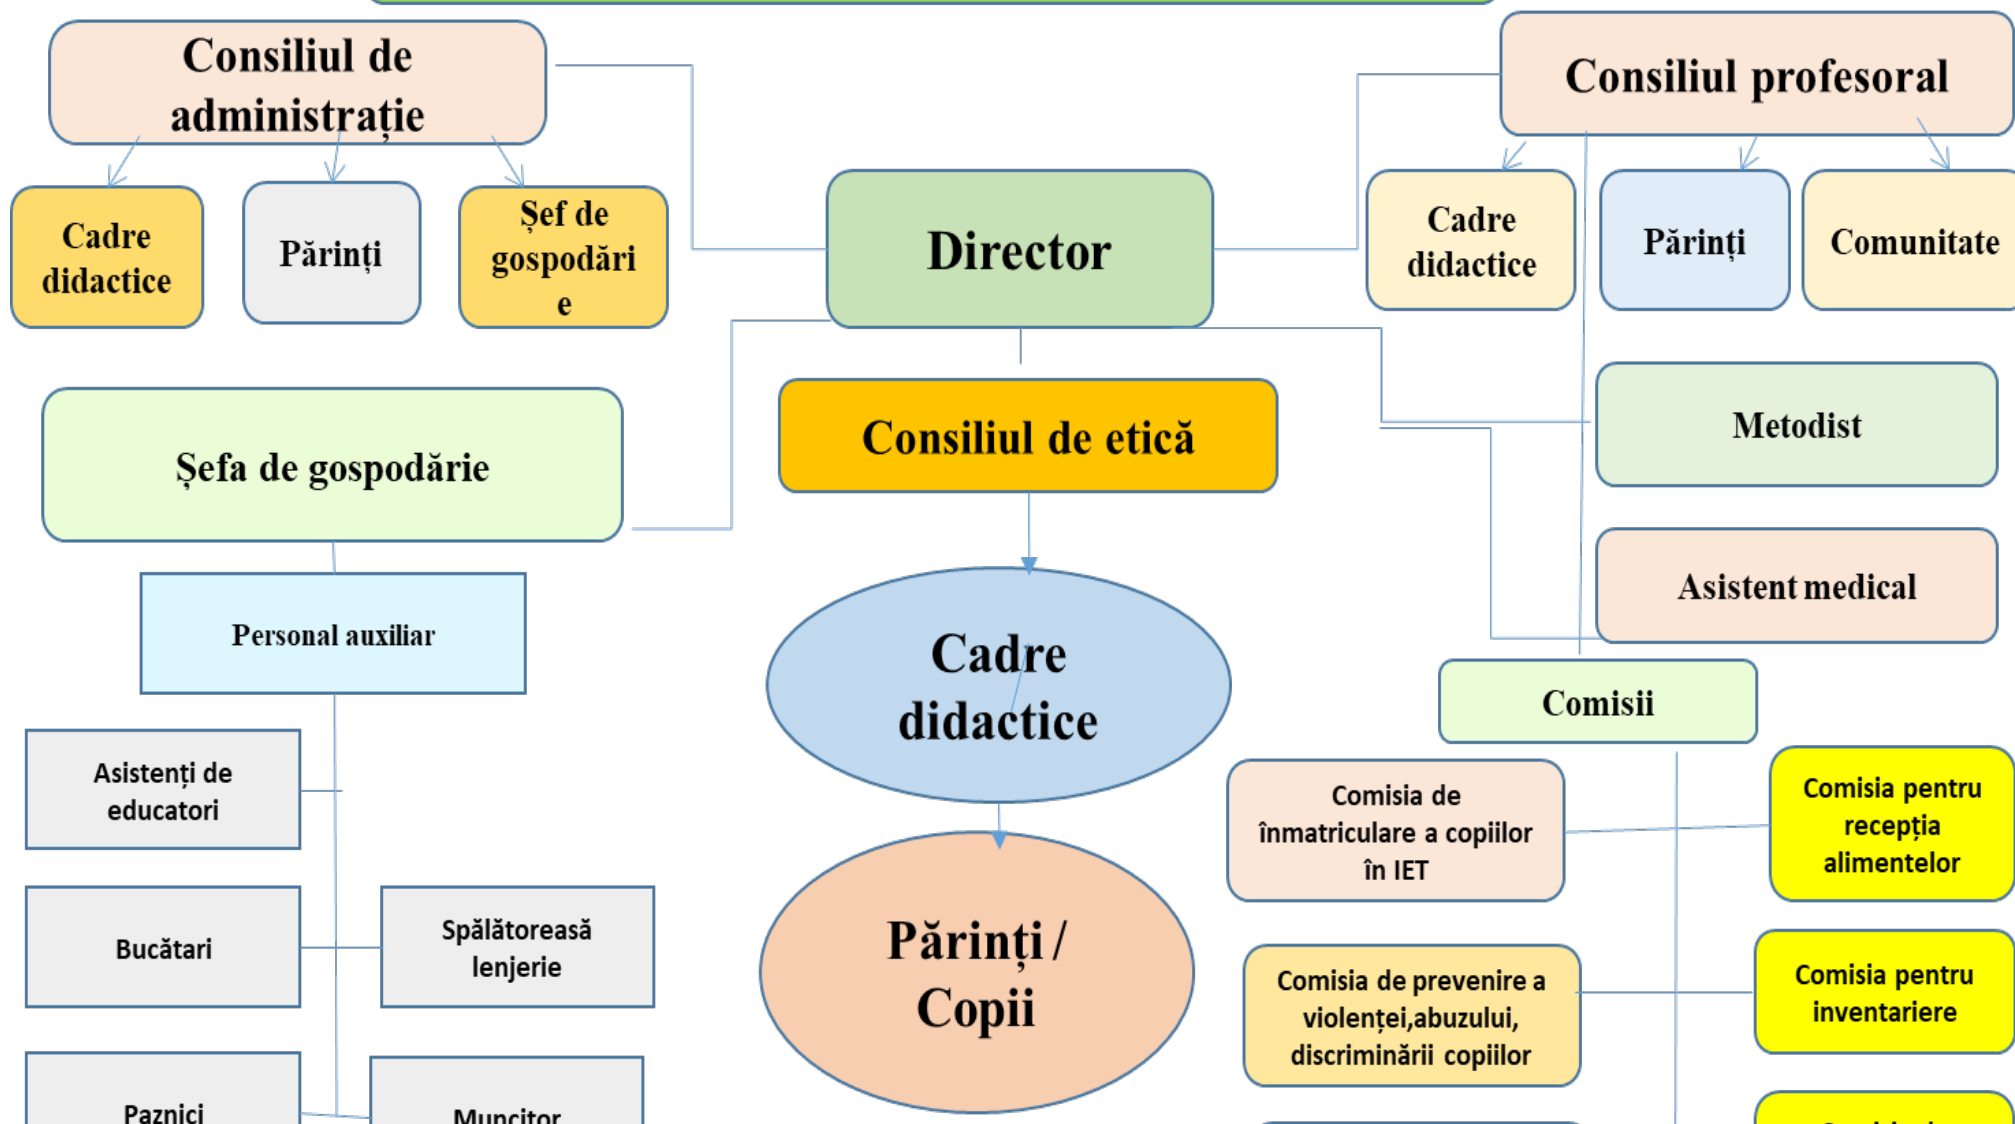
Consiliul de administrație

Cadre didactice

Părinți

Șef de gospodări e

Director

Consiliul profesoral

Cadre didactice

Părinți

Comunitate

Metodist

Șefa de gospodărie

Consiliul de etică

Asistent medical

Personal auxiliar

Cadre didactice

Comisii

Asistenți de educatori

Comisia de înmatriculare a copiilor în IET

Comisia pentru recepția alimentelor

Bucătari

Spălătoreasă lenjerie

Părinți / Copii

Comisia de prevenire a violenței,abuzului, discriminării copiilor

Comisia pentru inventariere

Paznici

Muncitor

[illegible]